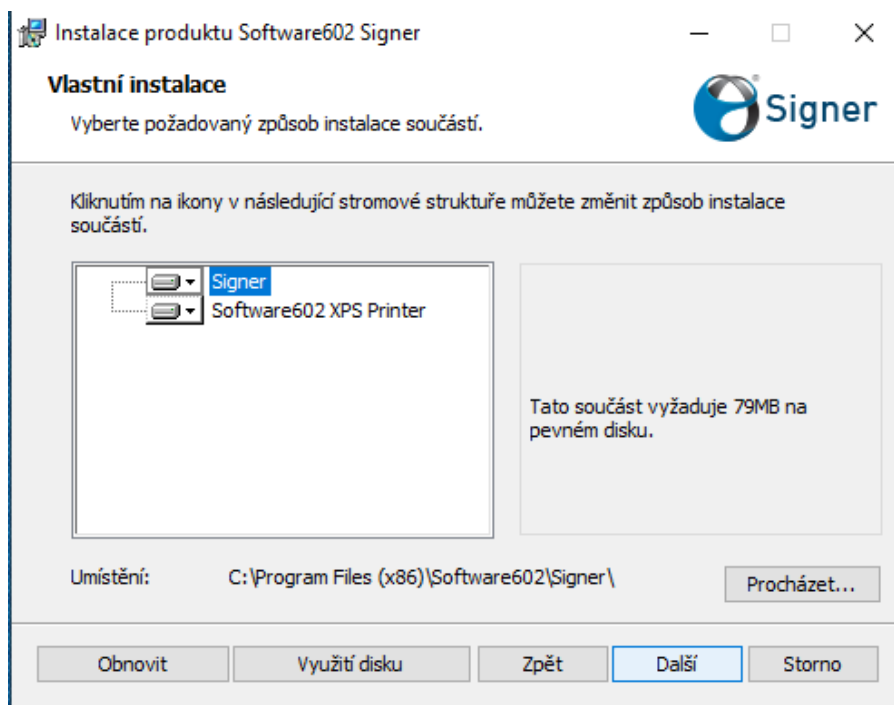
Instalace produktu Software602 Signer

Vlastní instalace

Vyberte požadovaný způsob instalace součástí.

Signer

Kliknutím na ikony v následující stromové struktuře můžete změnit způsob instalace součástí.

Signer
Software602 XPS Printer

Tato součást vyžaduje 79MB na pevném disku.

Umístění: C:\Program Files (x86)\Software602\Signer\

Procházet...

Obnovit | Využití disku | Zpět | Další | Storno